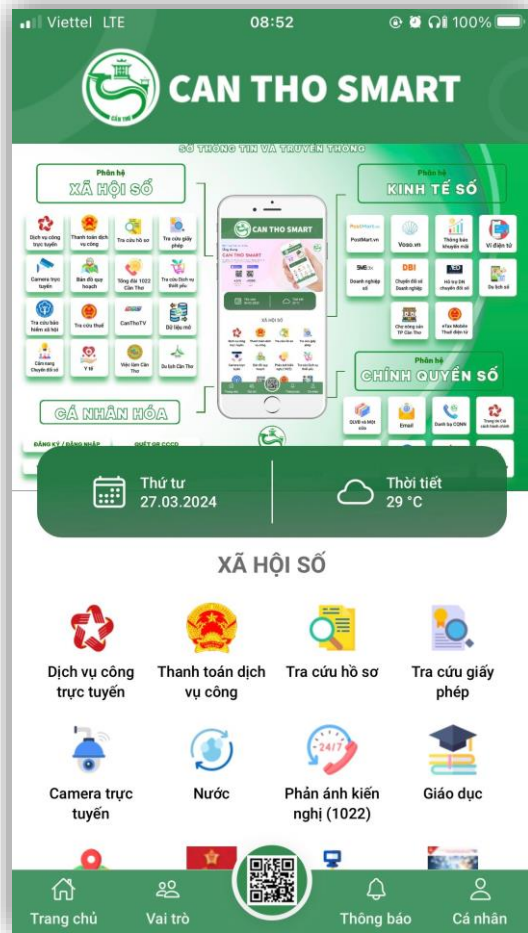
Viettel LTE 08:52 100%

CAN THO SMART

SỞ THÔNG TIN VÀ TRUYỀN THÔNG

Phân hệ
XÃ HỘI SỐ

Dịch vụ công trực tuyến
Thanh toán dịch vụ công
Tra cứu hồ sơ
Tra cứu giấy phép
Camera trực tuyến
Bản đồ quy hoạch
Tổng đài 1022 Cần Thơ
Tra cứu Dịch vụ thiết yếu
Tra cứu bảo hiểm xã hội
Tra cứu thuế
CanThoTV
Dữ liệu mở
Cảnh nang Chuyển đổi số
Y tế
Việc làm Cần Thơ
Du lịch Cần Thơ

CÁ NHÂN HÓA
ĐĂNG KÝ / ĐĂNG NHẬP
QUÉT QR CCCD

Phân hệ
KINH TẾ SỐ

PostMart.vn
Voso.vn
Thông báo khuyến mãi
Ví điện tử
Doanh nghiệp số
Chuyển đổi số Doanh nghiệp
Hỗ trợ DN chuyển đổi số
Du lịch số
Chợ nông sản TP Cần Thơ
eTax Mobile Thuế điện tử

Phân hệ
CHÍNH QUYỀN SỐ

QLVB và ĐHĐT
Email
Danh bạ CQNN
Trung tâm Cải cách hành chính

Thứ tư
27.03.2024
Thời tiết
29 °C

XÃ HỘI SỐ

Dịch vụ công trực tuyến
Thanh toán dịch vụ công
Tra cứu hồ sơ
Tra cứu giấy phép
Camera trực tuyến
Nước
Phản ánh kiến nghị (1022)
Giáo dục

Trang chủ
Vai trò
Thông báo
Cá nhân